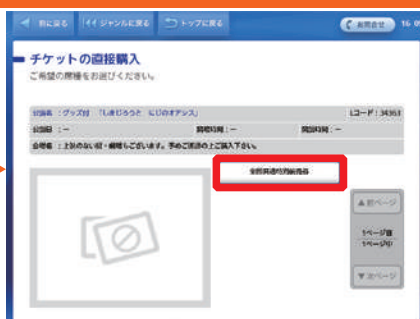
前に戻る　ジャンルに戻る　トップに戻る　お問合せ　16:0

チケットの直接購入
ご希望の席種をお選びください。

公演名：グッズ付「しまじろうと にじのオアシス」　Lコード：34353
公演日：ー　開場時間：ー　開演時間：ー
会場名：上記のない日・劇場もございます。予めご注意の上ご購入下さい。

全席指定/円/前売券

▲前ページ
1ページ目
1ページ中
▼次ページ